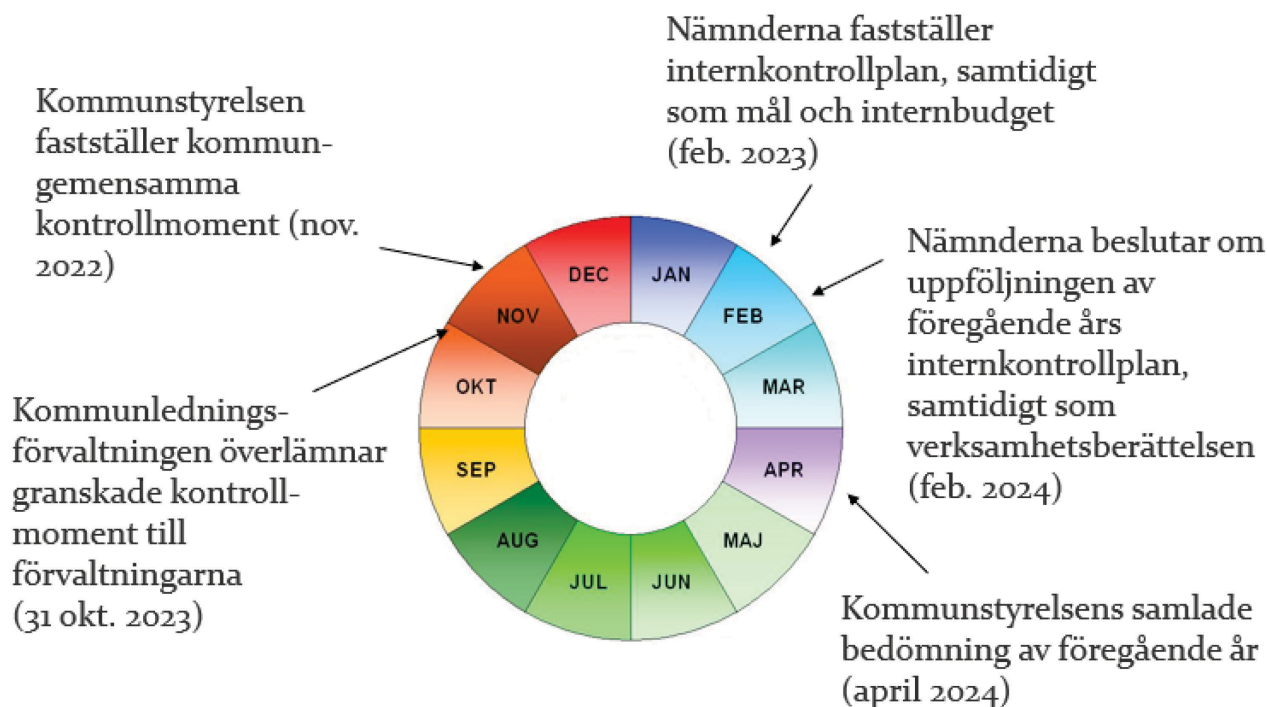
Nämnderna fastställer internkontrollplan, samtidigt som mål och internbudget (feb. 2023)

Kommunstyrelsen fastställer kommungemensamma kontrollmoment (nov. 2022)

Nämnderna beslutar om uppföljningen av föregående års internkontrollplan, samtidigt som verksamhetsberättelsen (feb. 2024)

Kommunledningsförvaltningen överlämnar granskade kontrollmoment till förvaltningarna (31 okt. 2023)

DEC
JAN
FEB
MAR
APR
MAJ
JUN
JUL
AUG
SEP
OKT
NOV

Kommunstyrelsens samlade bedömning av föregående år (april 2024)